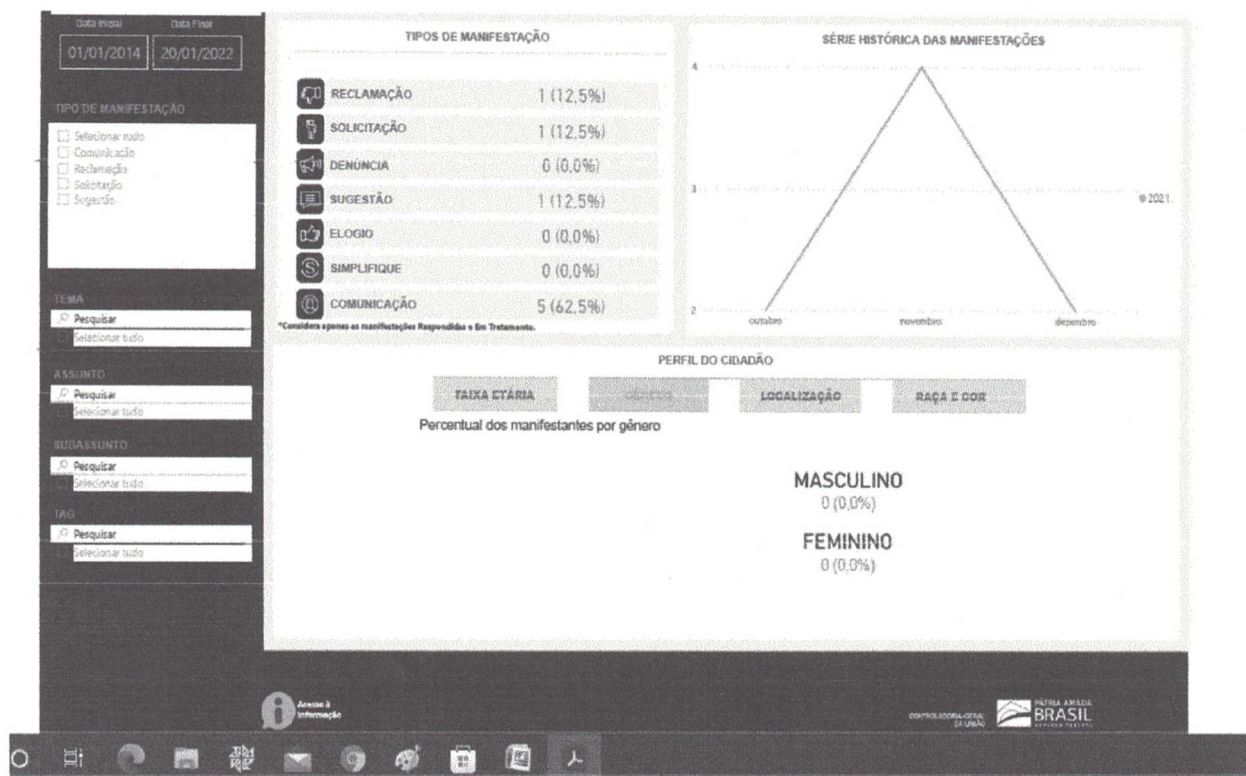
Data Inicial Data Final
01/01/2014 20/01/2022

TIPO DE MANIFESTAÇÃO
Selecionar tudo
Comunicação
Reclamação
Solicitação
Sugestão

TEMA
Pesquisar
Selecionar tudo

ASSUNTO
Pesquisar
Selecionar tudo

SUBASSUNTO
Pesquisar
Selecionar tudo

TAG
Pesquisar
Selecionar tudo

TIPOS DE MANIFESTAÇÃO

| | |
|---|---|
| RECLAMAÇÃO | 1 (12,5%) |
| SOLICITAÇÃO | 1 (12,5%) |
| DENÚNCIA | 0 (0,0%) |
| SUGESTÃO | 1 (12,5%) |
| ELOGIO | 0 (0,0%) |
| SIMPLIFIQUE | 0 (0,0%) |
| COMUNICAÇÃO | 5 (62,5%) |

*Considera apenas as manifestações Respondidas e Em Tratamento.

SÉRIE HISTÓRICA DAS MANIFESTAÇÕES
4
3
2
outubro novembro dezembro
2021

PERFIL DO CIDADÃO
TAIXA ETÁRIA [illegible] LOCALIZAÇÃO RAÇA E COR
Percentual dos manifestantes por gênero

MASCULINO
0 (0,0%)

FEMININO
0 (0,0%)

Acesso à Informação

CONTROLADORIA-GERAL DA UNIÃO
PÁTRIA AMADA BRASIL